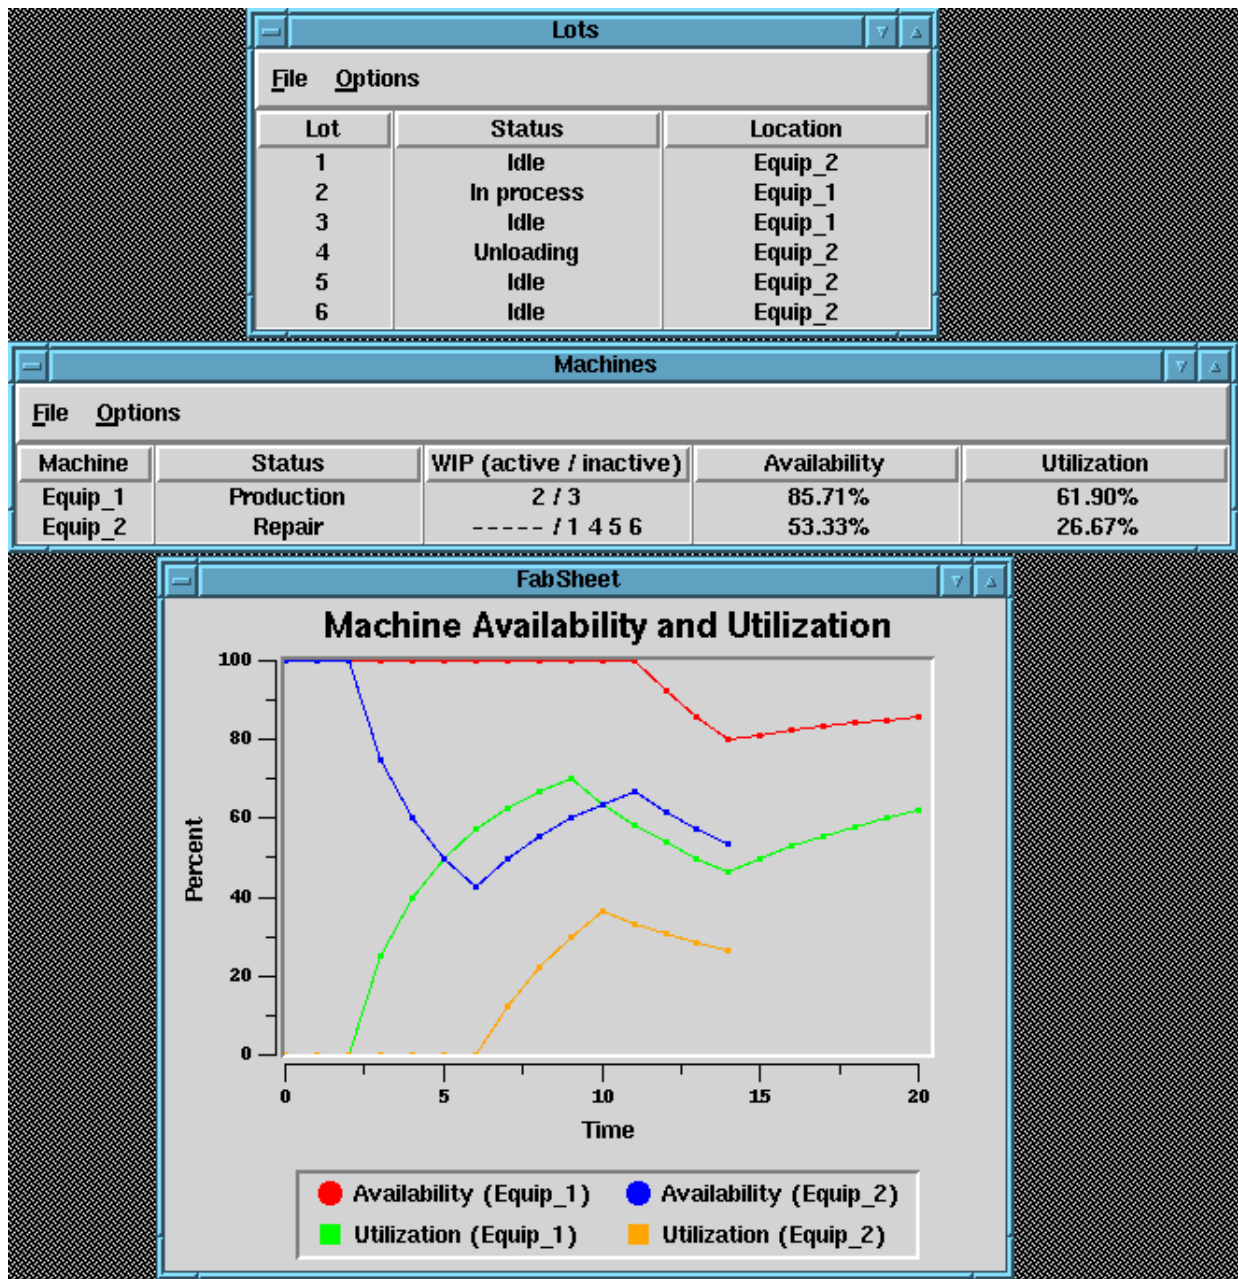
Lots

File Options

| Lot | Status | Location |
|---|---|---|
| 1 | Idle | Equip_2 |
| 2 | In process | Equip_1 |
| 3 | Idle | Equip_1 |
| 4 | Unloading | Equip_2 |
| 5 | Idle | Equip_2 |
| 6 | Idle | Equip_2 |

Machines

File Options

| Machine | Status | WIP (active / inactive) | Availability | Utilization |
|---|---|---|---|---|
| Equip_1 | Production | 2 / 3 | 85.71% | 61.90% |
| Equip_2 | Repair | ----- / 1 4 5 6 | 53.33% | 26.67% |

FabSheet

Machine Availability and Utilization

100
80
60
40
20
0
Percent
0 5 10 15 20
Time

Availability (Equip_1) Availability (Equip_2)
Utilization (Equip_1) Utilization (Equip_2)